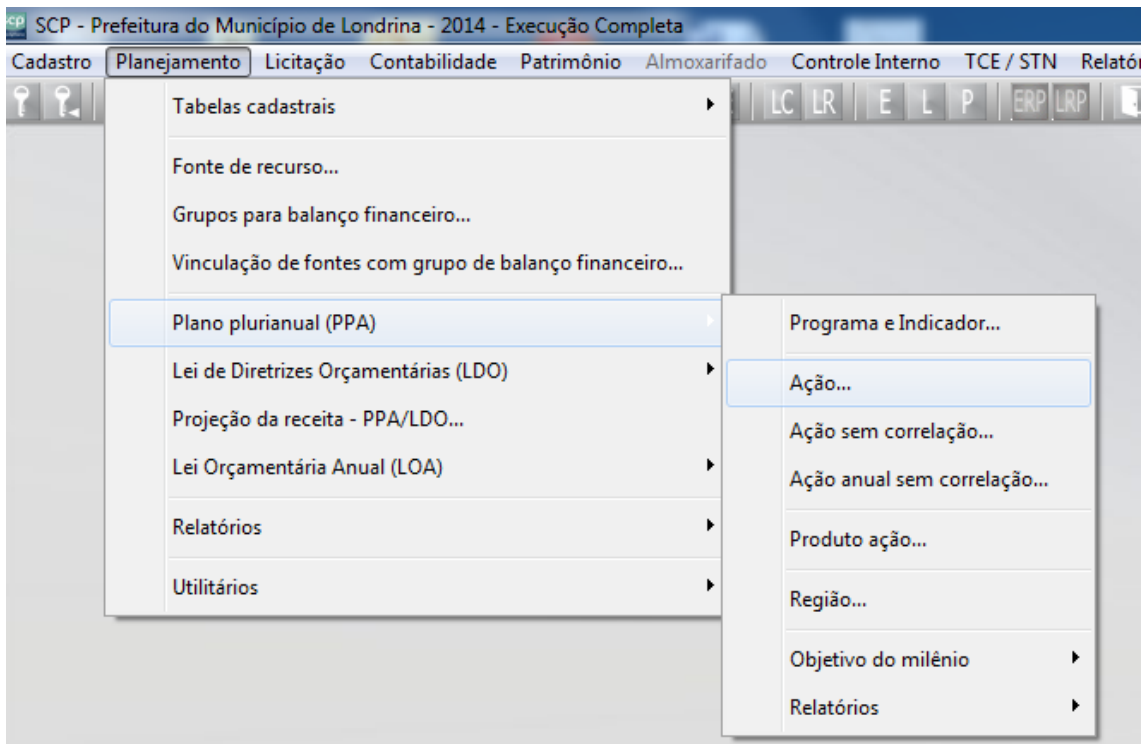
SCP - Prefeitura do Município de Londrina - 2014 - Execução Completa

Cadastro Planejamento Licitação Contabilidade Patrimônio Almoxarifado Controle Interno TCE / STN Relatór

LC LR E L P ERP LRP

Tabelas cadastrais

Fonte de recurso...

Grupos para balanço financeiro...

Vinculação de fontes com grupo de balanço financeiro...

Plano plurianual (PPA)

Lei de Diretrizes Orçamentárias (LDO)

Projeção da receita - PPA/LDO...

Lei Orçamentária Anual (LOA)

Relatórios

Utilitários

Programa e Indicador...

Ação...

Ação sem correlação...

Ação anual sem correlação...

Produto ação...

Região...

Objetivo do milênio

Relatórios